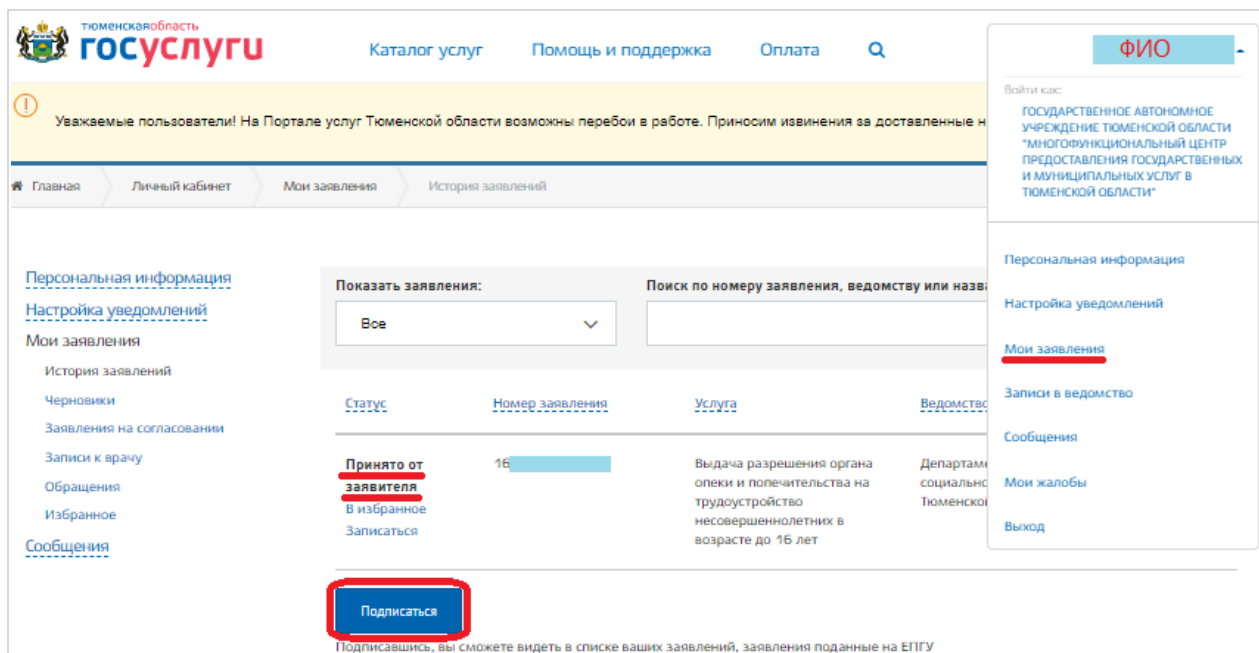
тюменскаяобласть
госуслуги

Каталог услуг Помощь и поддержка Оплата

ФИО

Войти как:
ГОСУДАРСТВЕННОЕ АВТОНОМНОЕ УЧРЕЖДЕНИЕ ТЮМЕНСКОЙ ОБЛАСТИ "МНОГОФУНКЦИОНАЛЬНЫЙ ЦЕНТР ПРЕДОСТАВЛЕНИЯ ГОСУДАРСТВЕННЫХ И МУНИЦИПАЛЬНЫХ УСЛУГ В ТЮМЕНСКОЙ ОБЛАСТИ"

Персональная информация
Настройка уведомлений
Мои заявления
Записи в ведомство
Сообщения
Мои жалобы
Выход

Уважаемые пользователи! На Портале услуг Тюменской области возможны перебои в работе. Приносим извинения за доставленные н

Главная Личный кабинет Мои заявления История заявлений

Персональная информация
Настройка уведомлений
Мои заявления
История заявлений
Черновики
Заявления на согласовании
Записи к врачу
Обращения
Избранное
Сообщения

Показать заявления:
Все

Поиск по номеру заявления, ведомству или назв

| Статус | Номер заявления | Услуга | Ведомств |
|---|---|---|---|
| Принято от заявителя В избранное Записаться | 16 | Выдача разрешения органа опеки и попечительства на трудоустройство несовершеннолетних в возрасте до 16 лет | Департам социальн Тюменско |

Подписаться

Подписавшись, вы сможете видеть в списке ваших заявлений, заявления поданные на ЕПГУ